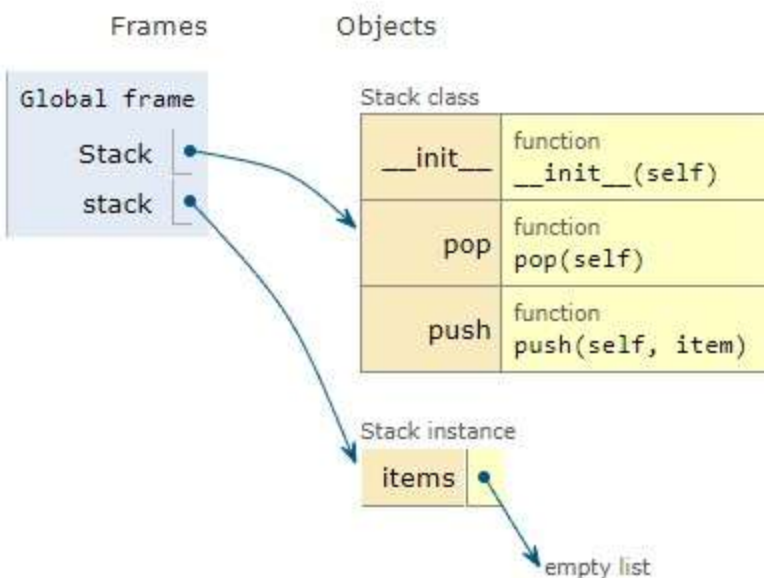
Frames

Objects

Global frame

Stack

stack

Stack class

| __init__ | function __init__(self) |
|---|---|
| pop | function pop(self) |
| push | function push(self, item) |

Stack instance

items

empty list